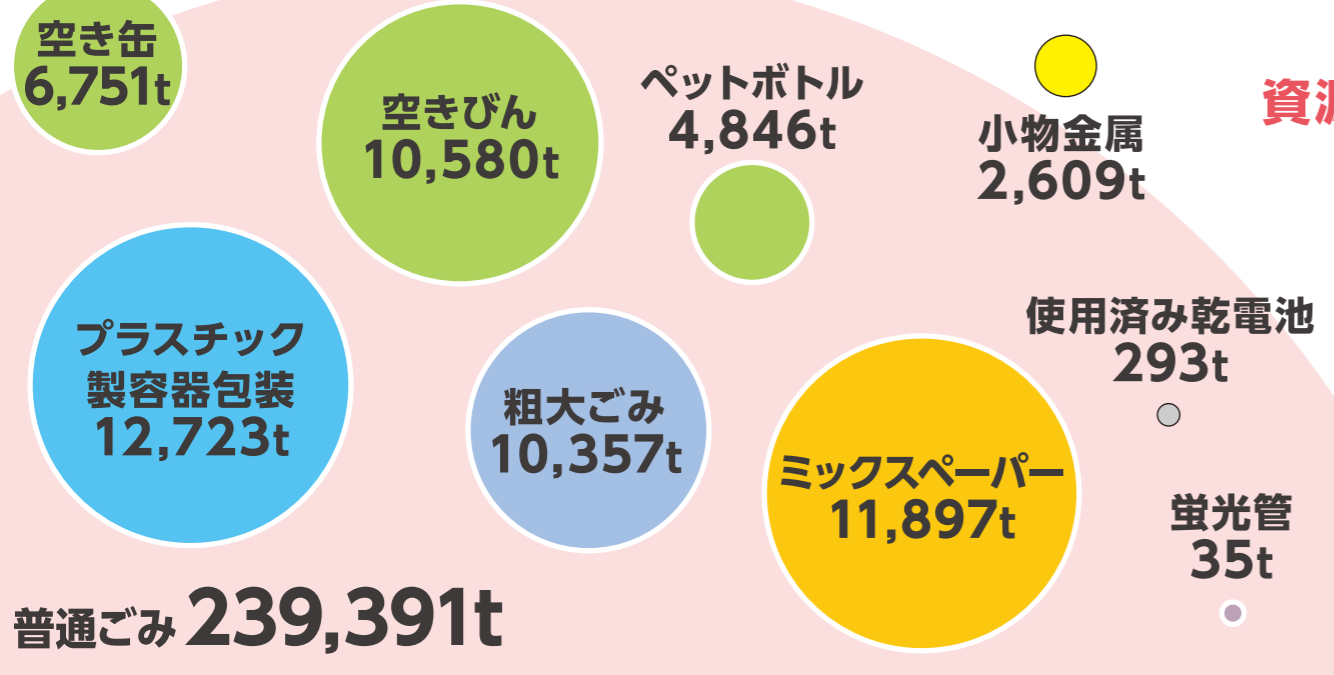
空き缶
6,751t

空きびん
10,580t

ペットボトル
4,846t

小物金属
2,609t

資源

プラスチック
製容器包装
12,723t

粗大ごみ
10,357t

使用済み乾電池
293t

ミックスペーパー
11,897t

蛍光管
35t

普通ごみ 239,391t